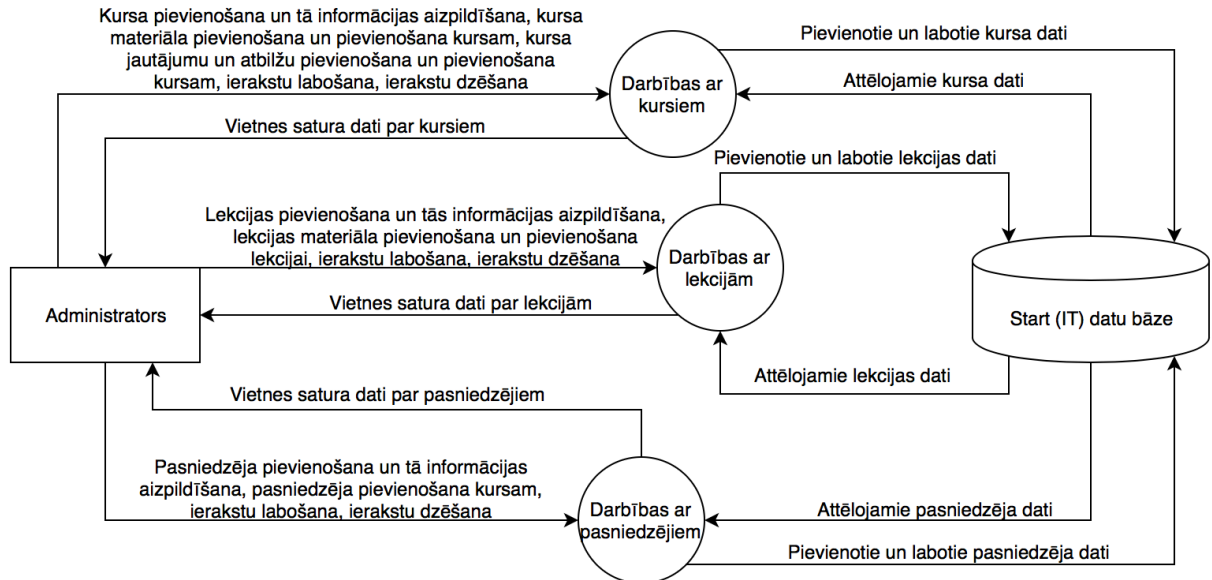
Kursa pievienošana un tā informācijas aizpildīšana, kursa materiāla pievienošana un pievienošana kursam, kursa jautājumu un atbilžu pievienošana un pievienošana kursam, ierakstu labošana, ierakstu dzēšana

Darbības ar kursiem

Pievienotie un labotie kursa dati

Attēlojamie kursa dati

Vietnes satura dati par kursiem

Pievienotie un labotie lekcijas dati

Lekcijas pievienošana un tās informācijas aizpildīšana, lekcijas materiāla pievienošana un pievienošana lekcijai, ierakstu labošana, ierakstu dzēšana

Darbības ar lekcijām

Administrators

Vietnes satura dati par lekcijām

Start (IT) datu bāze

Attēlojamie lekcijas dati

Vietnes satura dati par pasniedzējiem

Pasniedzēja pievienošana un tā informācijas aizpildīšana, pasniedzēja pievienošana kursam, ierakstu labošana, ierakstu dzēšana

Darbības ar pasniedzējiem

Attēlojamie pasniedzēja dati

Pievienotie un labotie pasniedzēja dati